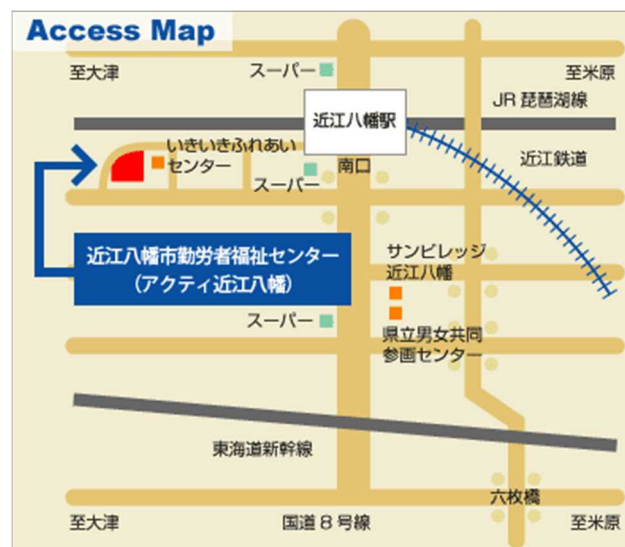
Access Map

至大津

スーパー

至米原

近江八幡駅

JR 琵琶湖線

いきいきふれあいセンター

南口

近江鉄道

スーパー

近江八幡市勤労者福祉センター
（アクティ近江八幡）

サンビレッジ近江八幡

スーパー

県立男女共同参画センター

東海道新幹線

六枚橋

至大津

国道８号線

至米原